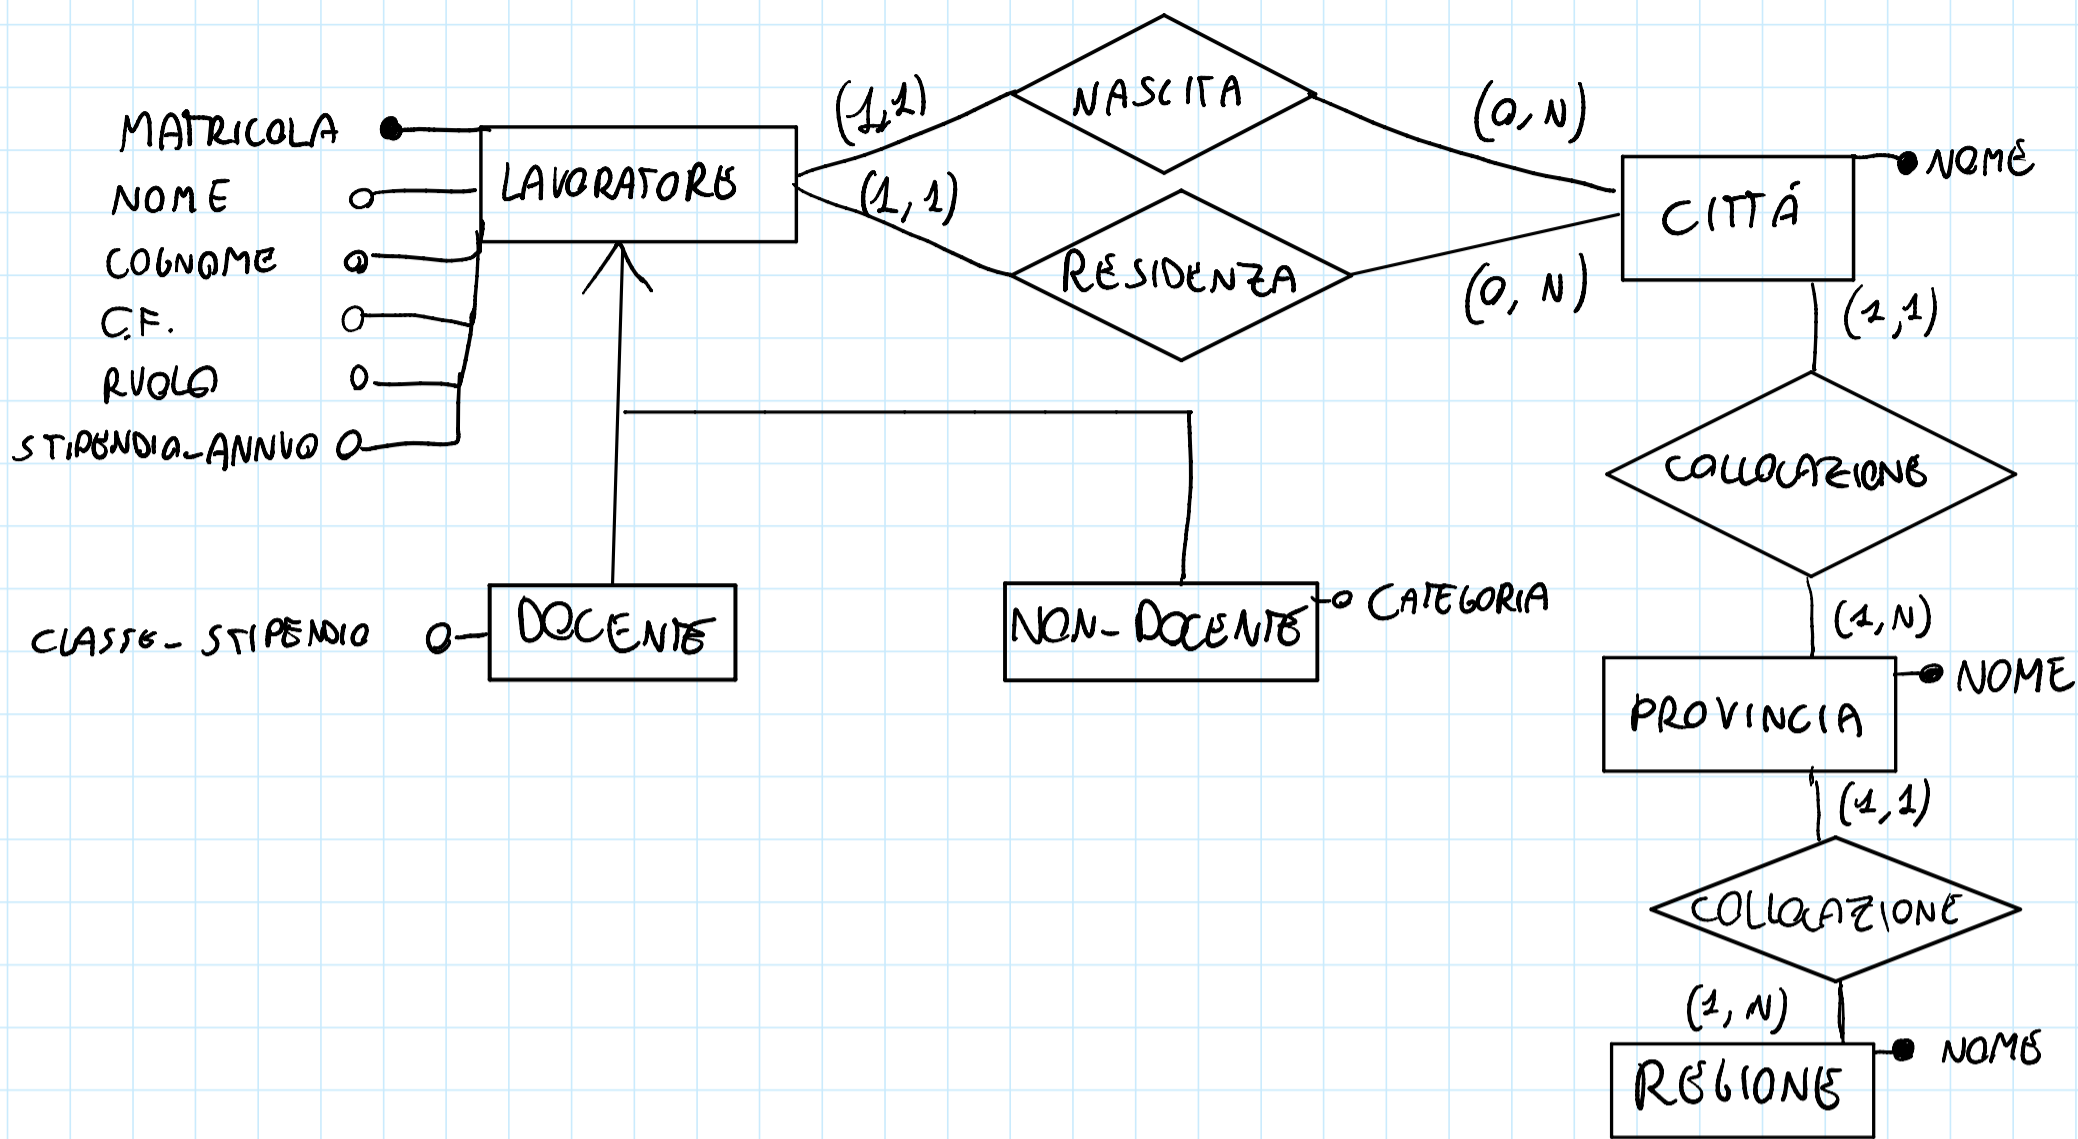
MATRICOLA
NOME
COGNOME
C.F.
RUOLO
STIPENDIO_ANNUO
LAVORATORE
(1,1)
NASCITA
(0,N)
(1,1)
RESIDENZA
(0,N)
CITTÁ
NOME
(1,1)
COLLOCAZIONE
(1,N)
PROVINCIA
NOME
(1,1)
COLLOCAZIONE
(1,N)
REGIONE
NOME
CLASSE_STIPENDIO
DOCENTE
NON_DOCENTE
CATEGORIA